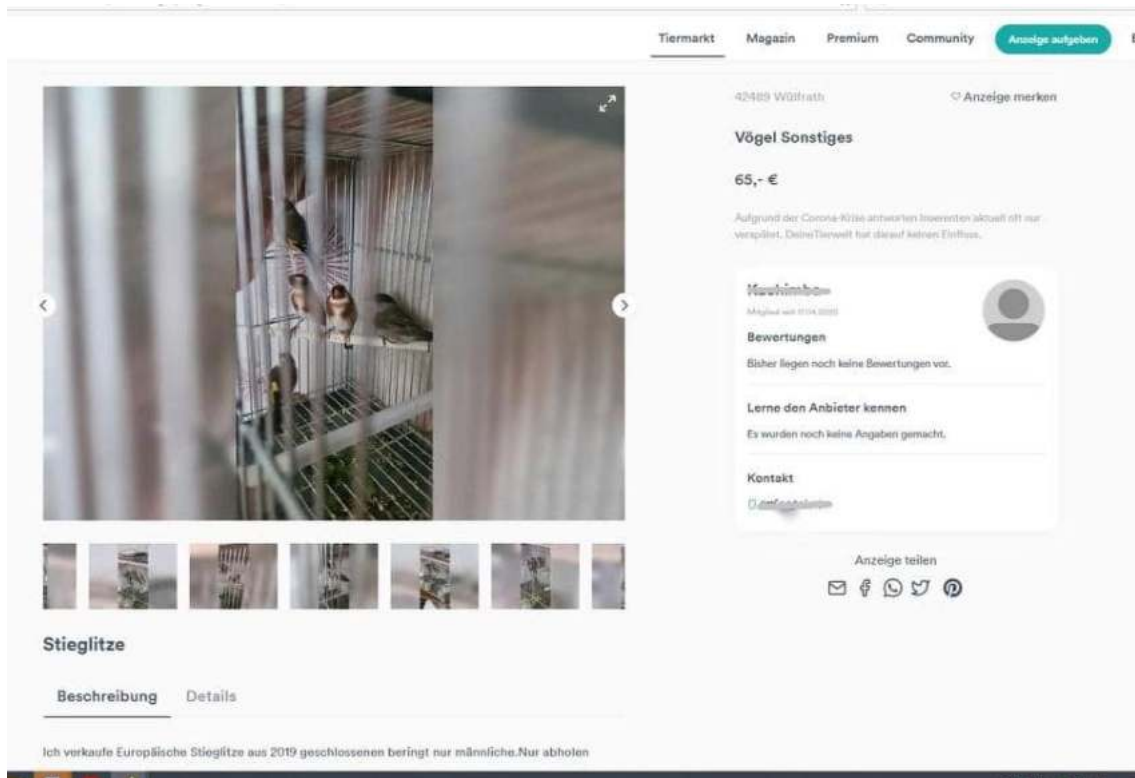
Tiermarkt Magazin Premium Community Anzeige aufgeben

42489 Wülfrath

♡ Anzeige merken

Vögel Sonstiges

65,- €

Aufgrund der Corona-Krise antworten Inserenten aktuell oft nur verspätet. DeineTierwelt hat darauf keinen Einfluss.

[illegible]

Mitglied seit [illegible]

Bewertungen

Bisher liegen noch keine Bewertungen vor.

Lerne den Anbieter kennen

Es wurden noch keine Angaben gemacht.

Kontakt

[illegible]

Anzeige teilen

Stieglitze

Beschreibung Details

Ich verkaufe Europäische Stieglitze aus 2019 geschlossenen beringt nur männliche.Nur abholen